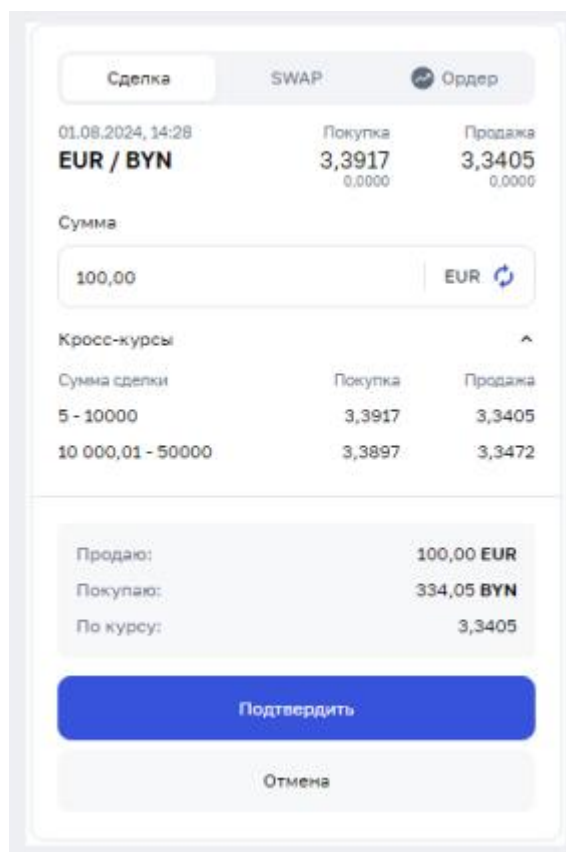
Сделка SWAP Ордер

01.08.2024, 14:28
EUR / BYN

Покупка
3,3917
0,0000

Продажа
3,3405
0,0000

Сумма

100,00 EUR

Кросс-курсы

| Сумма сделки | Покупка | Продажа |
|---|---|---|
| 5 - 10000 | 3,3917 | 3,3405 |
| 10 000,01 - 50000 | 3,3897 | 3,3472 |

Продаю: 100,00 EUR
Покупаю: 334,05 BYN
По курсу: 3,3405

Подтвердить

Отмена